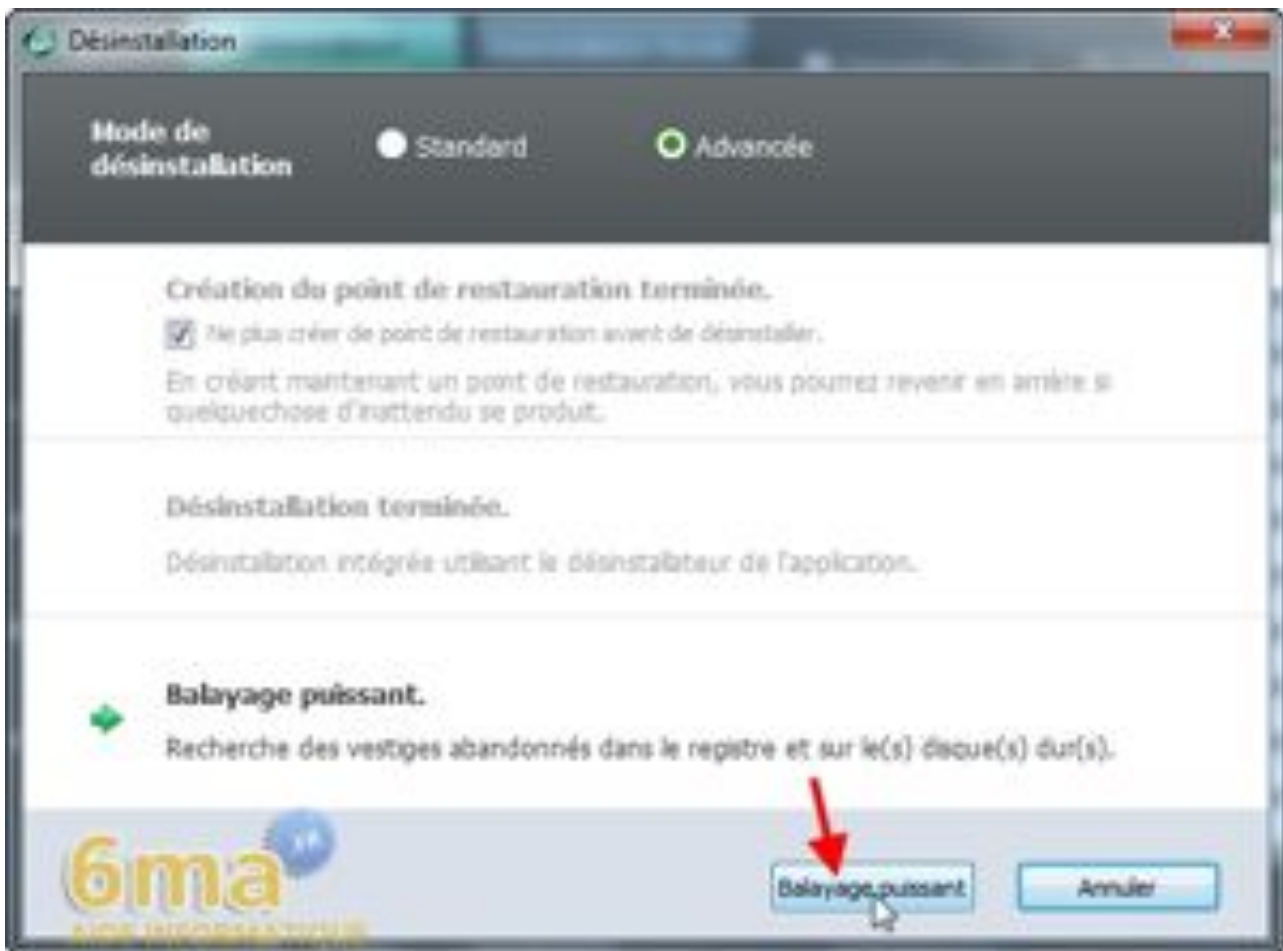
Désinstallation

Mode de désinstallation

Standard

Advancée

Création du point de restauration terminée.

Ne plus créer de point de restauration avant de désinstaller.

En créant maintenant un point de restauration, vous pourrez revenir en arrière si quelquechose d'inattendu se produit.

Désinstallation terminée.

Désinstallation intégrée utilisant le désinstallateur de l'application.

Balayage puissant.

Recherche des vestiges abandonnés dans le registre et sur le(s) disque(s) dur(s).

6ma

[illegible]

Balayage puissant

Annuler